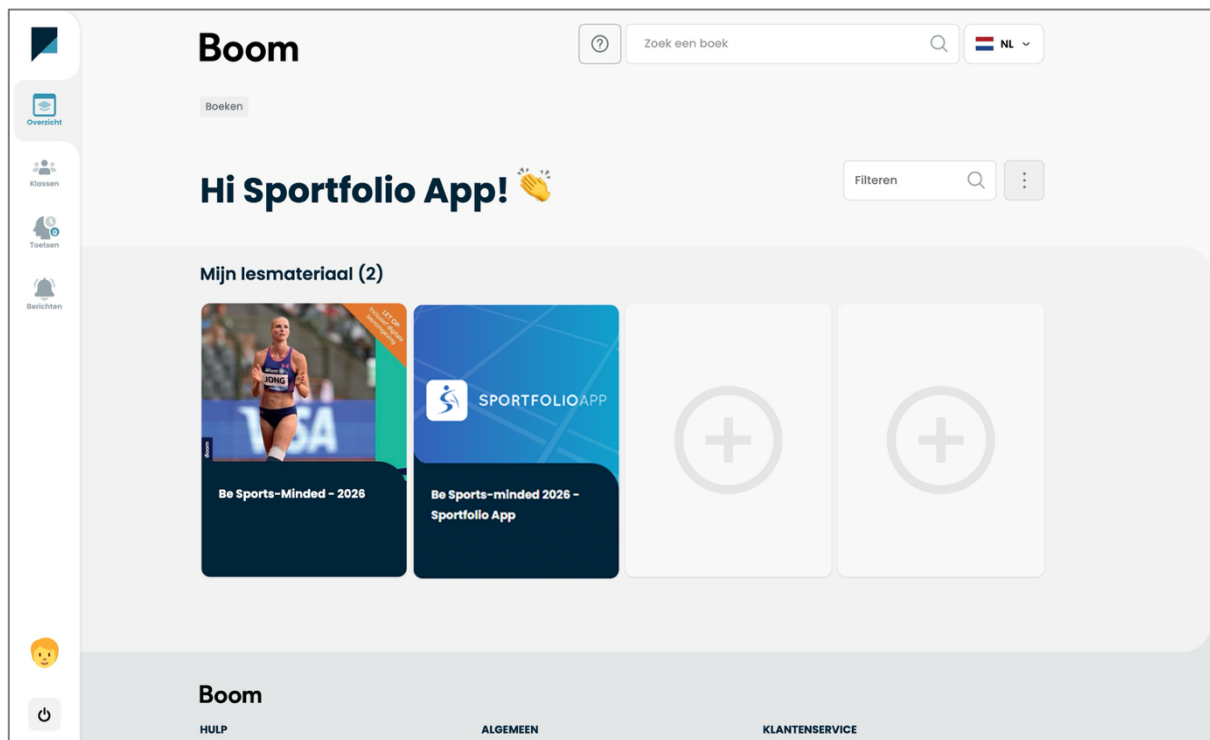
Overzicht

Klassen

Toetsen

Berichten

Boom

Zoek een boek

NL

Boeken

Hi Sportfolio App! 👏

Filteren

Mijn lesmateriaal (2)

LET OP: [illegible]

JONG

Boom

Be Sports-Minded - 2026

SPORTFOLIOAPP

Be Sports-minded 2026 - Sportfolio App

Boom

HULP

ALGEMEEN

KLANTENSERVICE